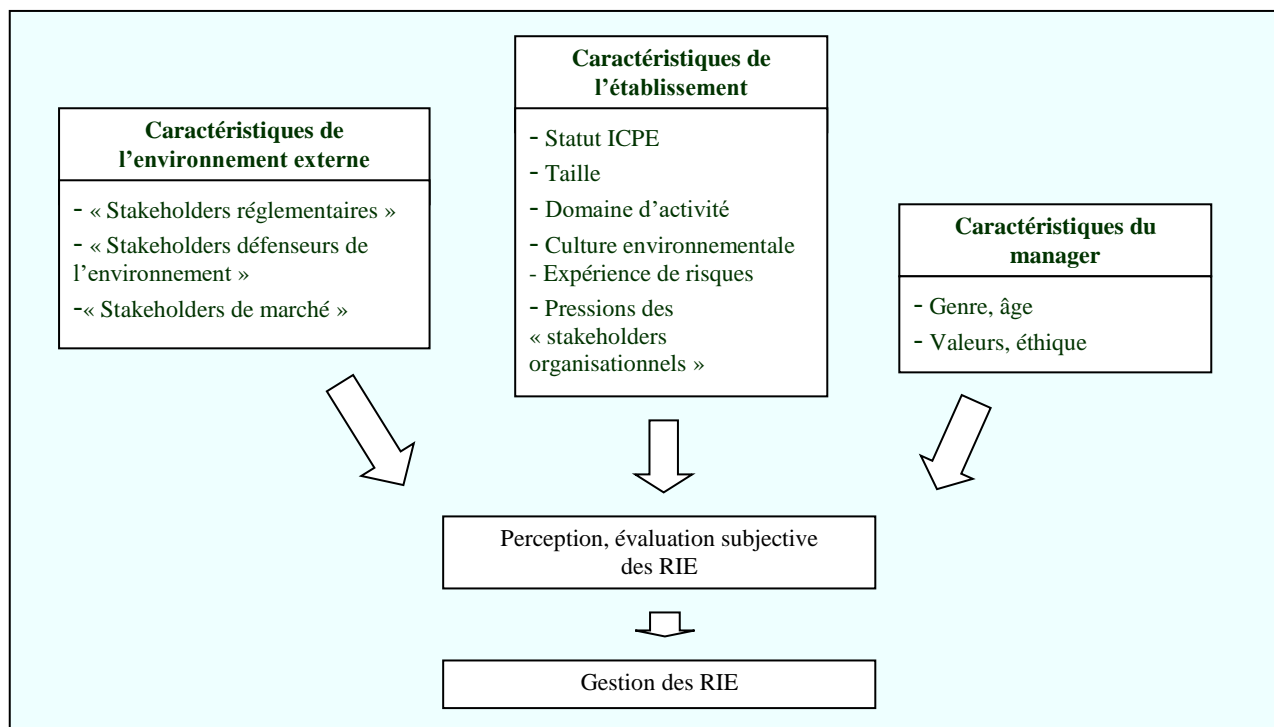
Caractéristiques de l'environnement externe

- « Stakeholders réglementaires »
- « Stakeholders défenseurs de l'environnement »
-« Stakeholders de marché »

Caractéristiques de l'établissement

- Statut ICPE
- Taille
- Domaine d'activité
- Culture environnementale
- Expérience de risques
- Pressions des « stakeholders organisationnels »

Caractéristiques du manager

- Genre, âge
- Valeurs, éthique

Perception, évaluation subjective des RIE

Gestion des RIE